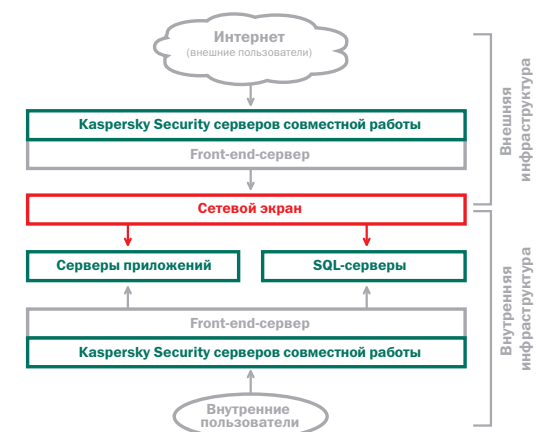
Интернет
(внешние пользователи)

Kaspersky Security серверов совместной работы

Front-end-сервер

Внешняя инфраструктура

Сетевой экран

Серверы приложений

SQL-серверы

Front-end-сервер

Kaspersky Security серверов совместной работы

Внутренние пользователи

Внутренняя инфраструктура